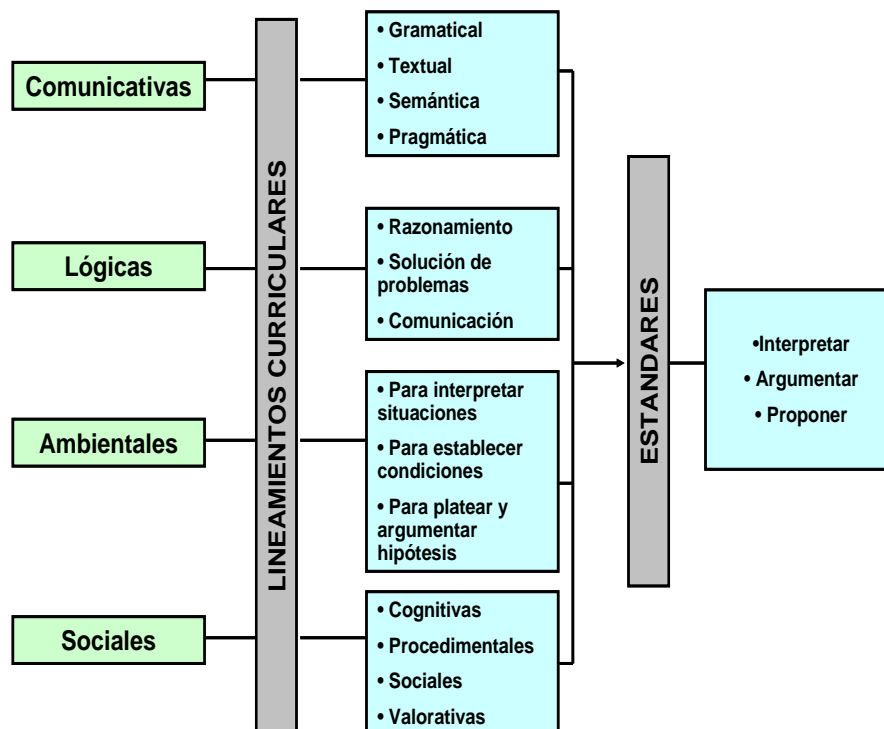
Comunicativas

Lógicas

Ambientales

Sociales

LINEAMIENTOS CURRICULARES

• Gramatical
• Textual
• Semántica
• Pragmática

• Razonamiento
• Solución de problemas
• Comunicación

• Para interpretar situaciones
• Para establecer condiciones
• Para platear y argumentar hipótesis

• Cognitivas
• Procedimentales
• Sociales
• Valorativas

ESTANDARES

•Interpretar
• Argumentar
• Proponer